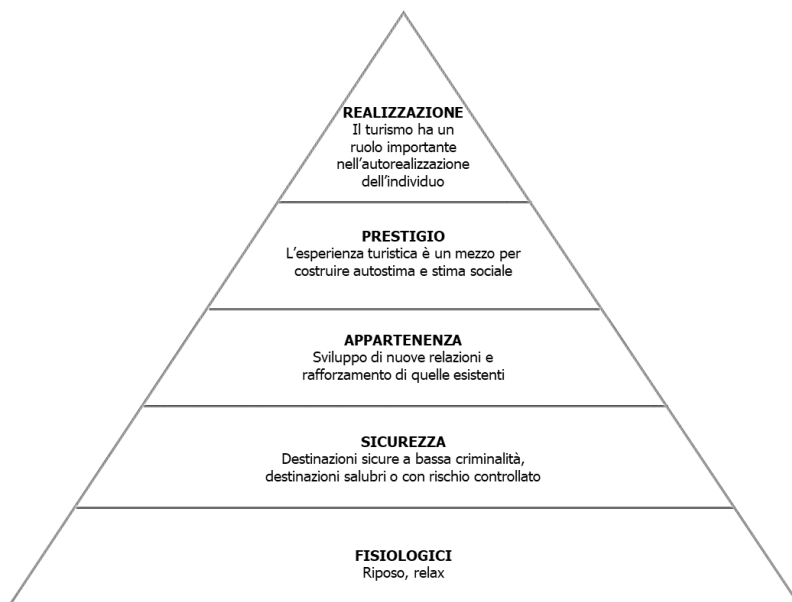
REALIZZAZIONE
Il turismo ha un ruolo importante nell'autorealizzazione dell'individuo

PRESTIGIO
L'esperienza turistica è un mezzo per costruire autostima e stima sociale

APPARTENENZA
Sviluppo di nuove relazioni e rafforzamento di quelle esistenti

SICUREZZA
Destinazioni sicure a bassa criminalità, destinazioni salubri o con rischio controllato

FISIOLOGICI
Riposo, relax